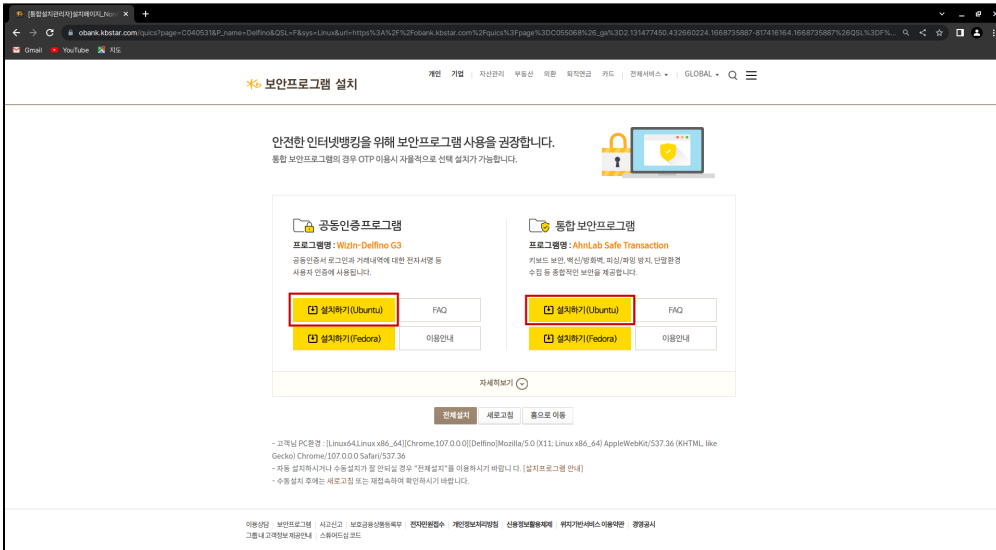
[통합설치관리자]설치페이지_Nor ×  +

obank.kbstar.com/quics?page=C040531&P_name=Delfino&QSL=F&sys=Linux&url=https%3A%2F%2Fobank.kbstar.com%2Fquics%3Fpage%3DC055068%26_ga%3D2.131477450.432660224.1668735887-817416164.1668735887%26QSL%3DF%...

Gmail  YouTube  지도

보안프로그램 설치

개인  기업  자산관리  부동산  외환  퇴직연금  카드  전체서비스  GLOBAL

안전한 인터넷뱅킹을 위해 보안프로그램 사용을 권장합니다.

통합 보안프로그램의 경우 OTP 이용시 자율적으로 선택 설치가 가능합니다.

공동인증프로그램

프로그램명 : Wizln-Delfino G3

공동인증서 로그인과 거래내역에 대한 전자서명 등 사용자 인증에 사용됩니다.

설치하기(Ubuntu)  FAQ

설치하기(Fedora)  이용안내

통합 보안프로그램

프로그램명 : AhnLab Safe Transaction

키보드 보안, 백신/방화벽, 피싱/파밍 방지, 단말환경 수집 등 종합적인 보안을 제공합니다.

설치하기(Ubuntu)  FAQ

설치하기(Fedora)  이용안내

자세히보기

전체설치  새로고침  홈으로 이동

- 고객님 PC환경 : [Linux64,Linux x86_64][Chrome,107.0.0.0][Delfino]Mozilla/5.0 (X11; Linux x86_64) AppleWebKit/537.36 (KHTML, like Gecko) Chrome/107.0.0.0 Safari/537.36

- 자동 설치하시거나 수동설치가 잘 안되실 경우 "전체설치"를 이용하시기 바랍니다. [설치프로그램 안내]

- 수동설치 후에는 새로고침 또는 재접속하여 확인하시기 바랍니다.

이용상담 | 보안프로그램 | 사고신고 | 보호금융상품등록부 | 전자민원접수 | 개인정보처리방침 | 신용정보활용체제 | 위치기반서비스 이용약관 | 경영공시

그룹내 고객정보 제공안내 | 스튜어드십 코드